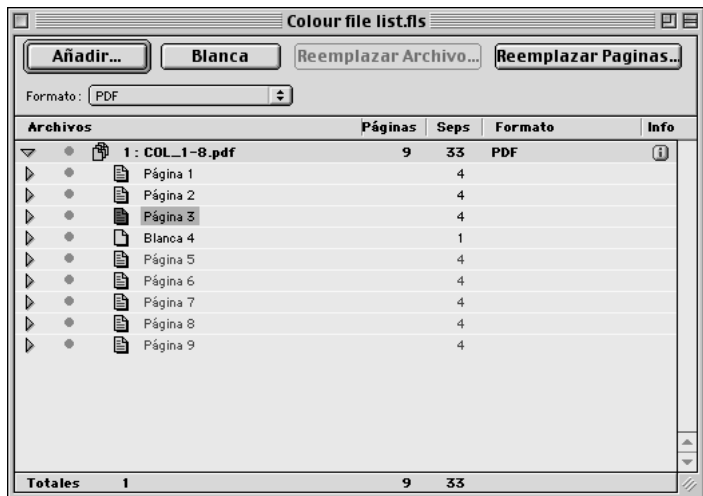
Colour file list.fls

Añadir...

Blanca

Reemplazar Archivo...

Reemplazar Paginas...

Formato : PDF

| Archivos | Páginas | Seps | Formato | Info |
|---|---|---|---|---|
| 1 : COL_1-8.pdf | 9 | 33 | PDF | i |
| Página 1 | | 4 | | |
| Página 2 | | 4 | | |
| Página 3 | | 4 | | |
| Blanca 4 | | 1 | | |
| Página 5 | | 4 | | |
| Página 6 | | 4 | | |
| Página 7 | | 4 | | |
| Página 8 | | 4 | | |
| Página 9 | | 4 | | |

Totales 1 9 33